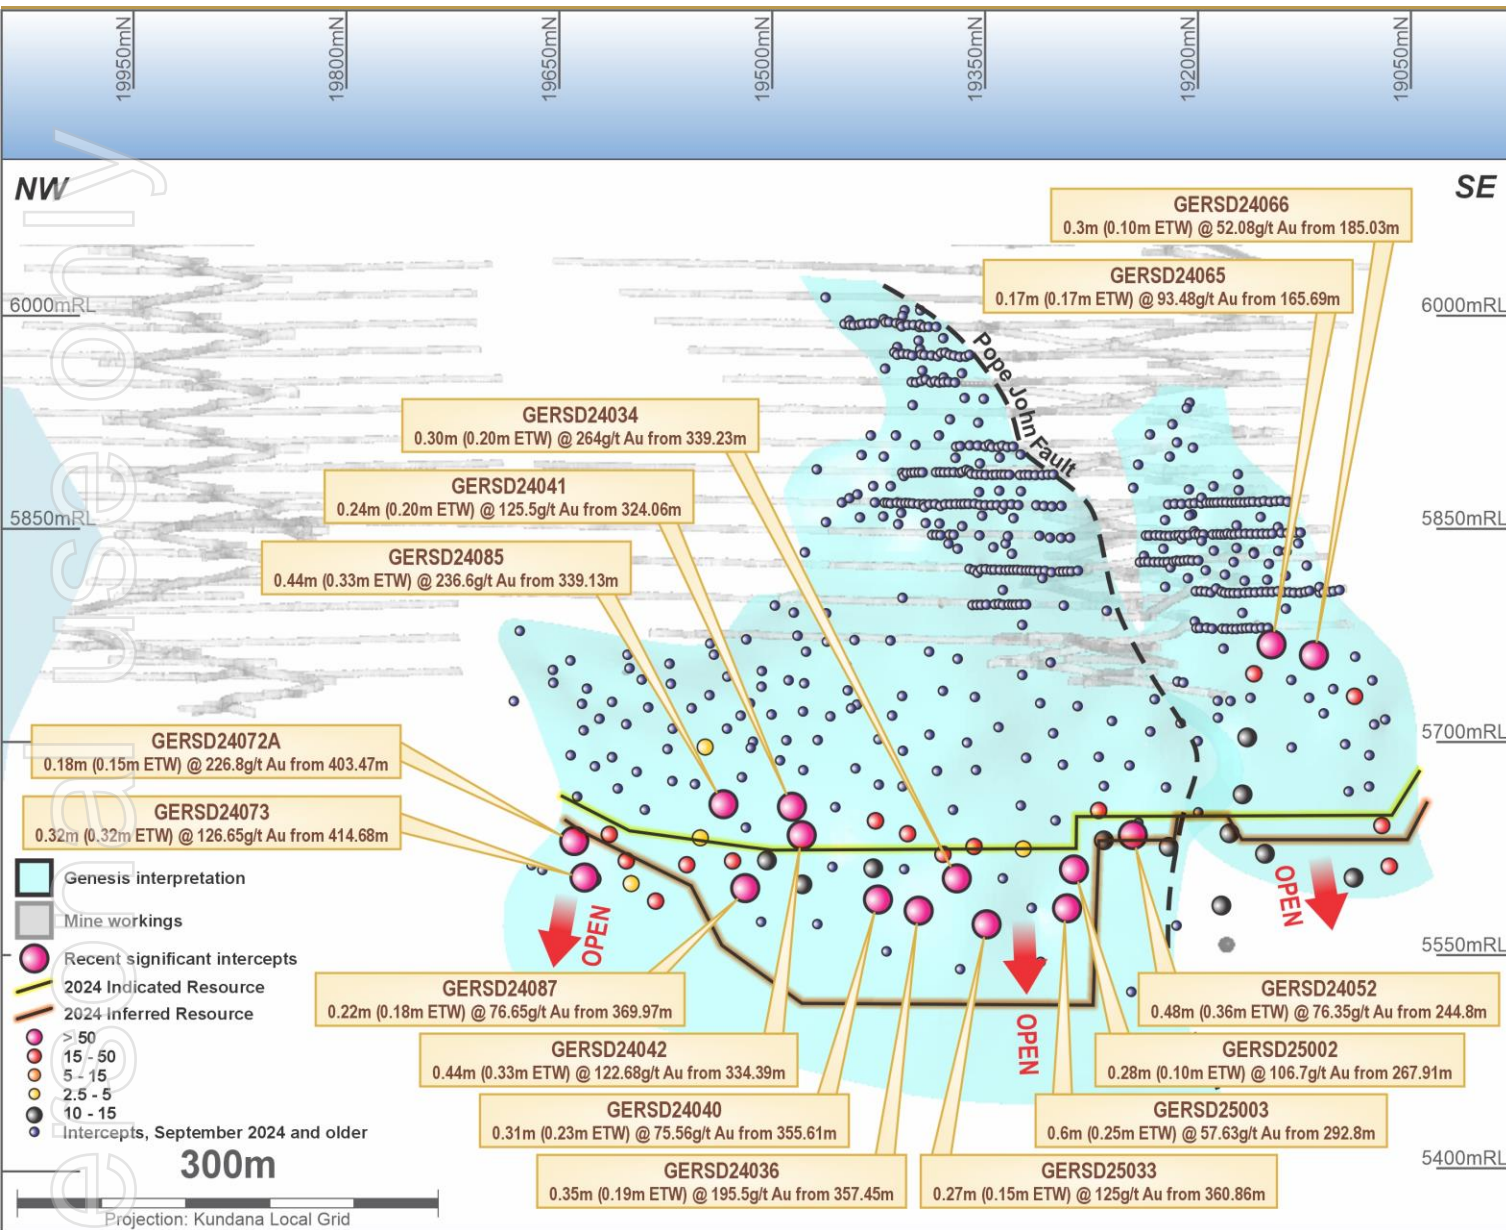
19950mN 19800mN 19650mN 19500mN 19350mN 19200mN 19050mN

NW

SE

GERSD24066
0.3m (0.10m ETW) @ 52.08g/t Au from 185.03m

GERSD24065
0.17m (0.17m ETW) @ 93.48g/t Au from 165.69m

6000mRL

6000mRL

Pope John Fault

GERSD24034
0.30m (0.20m ETW) @ 264g/t Au from 339.23m

GERSD24041
0.24m (0.20m ETW) @ 125.5g/t Au from 324.06m

GERSD24085
0.44m (0.33m ETW) @ 236.6g/t Au from 339.13m

5850mRL

5850mRL

GERSD24072A
0.18m (0.15m ETW) @ 226.8g/t Au from 403.47m

5700mRL

GERSD24073
0.32m (0.32m ETW) @ 126.65g/t Au from 414.68m

Genesis interpretation

Mine workings

Recent significant intercepts

2024 Indicated Resource

2024 Inferred Resource

> 50
15 - 50
5 - 15
2.5 - 5
10 - 15
Intercepts, September 2024 and older

OPEN

OPEN

OPEN

OPEN

5550mRL

GERSD24087
0.22m (0.18m ETW) @ 76.65g/t Au from 369.97m

GERSD24052
0.48m (0.36m ETW) @ 76.35g/t Au from 244.8m

GERSD24042
0.44m (0.33m ETW) @ 122.68g/t Au from 334.39m

GERSD25002
0.28m (0.10m ETW) @ 106.7g/t Au from 267.91m

GERSD24040
0.31m (0.23m ETW) @ 75.56g/t Au from 355.61m

GERSD25003
0.6m (0.25m ETW) @ 57.63g/t Au from 292.8m

300m

5400mRL

GERSD24036
0.35m (0.19m ETW) @ 195.5g/t Au from 357.45m

GERSD25033
0.27m (0.15m ETW) @ 125g/t Au from 360.86m

Projection: Kundana Local Grid